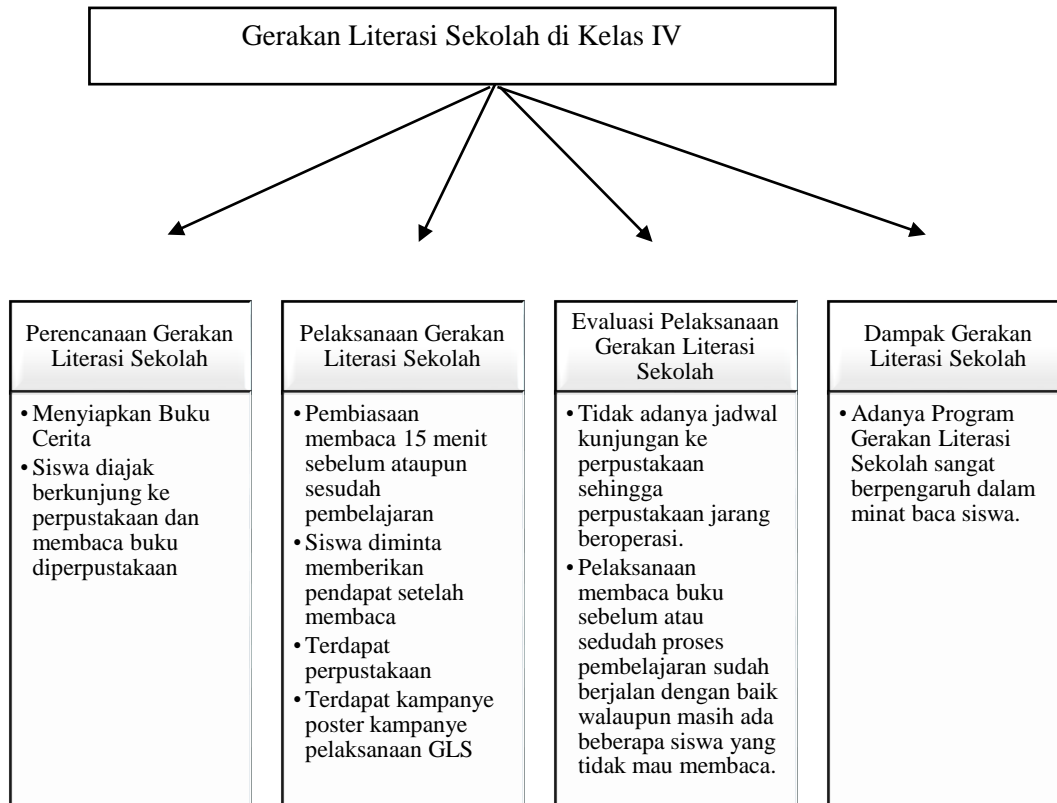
Gerakan Literasi Sekolah di Kelas IV

Perencanaan Gerakan Literasi Sekolah

• Menyiapkan Buku Cerita
• Siswa diajak berkunjung ke perpustakaan dan membaca buku diperpustakaan

Pelaksanaan Gerakan Literasi Sekolah

• Pembiasaan membaca 15 menit sebelum ataupun sesudah pembelajaran
• Siswa diminta memberikan pendapat setelah membaca
• Terdapat perpustakaan
• Terdapat kampanye poster kampanye pelaksanaan GLS

Evaluasi Pelaksanaan Gerakan Literasi Sekolah

• Tidak adanya jadwal kunjungan ke perpustakaan sehingga perpustakaan jarang beroperasi.
• Pelaksanaan membaca buku sebelum atau sedudah proses pembelajaran sudah berjalan dengan baik walaupun masih ada beberapa siswa yang tidak mau membaca.

Dampak Gerakan Literasi Sekolah

• Adanya Program Gerakan Literasi Sekolah sangat berpengaruh dalam minat baca siswa.